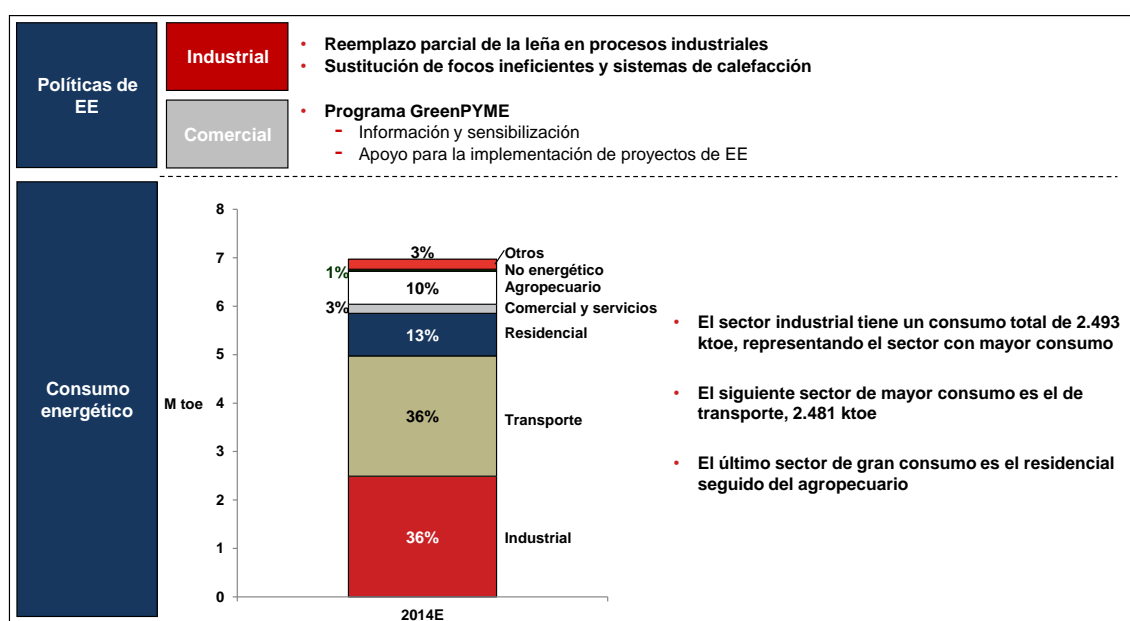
Políticas de EE

Industrial

- Reemplazo parcial de la leña en procesos industriales
- Sustitución de focos ineficientes y sistemas de calefacción

Comercial

- Programa GreenPYME
  - Información y sensibilización
  - Apoyo para la implementación de proyectos de EE

Consumo energético

M toe

8
7
6
5
4
3
2
1
0

2014E

3% Otros
1% No energético
10% Agropecuario
3% Comercial y servicios
13% Residencial
36% Transporte
36% Industrial

- El sector industrial tiene un consumo total de 2.493 ktoe, representando el sector con mayor consumo
- El siguiente sector de mayor consumo es el de transporte, 2.481 ktoe
- El último sector de gran consumo es el residencial seguido del agropecuario